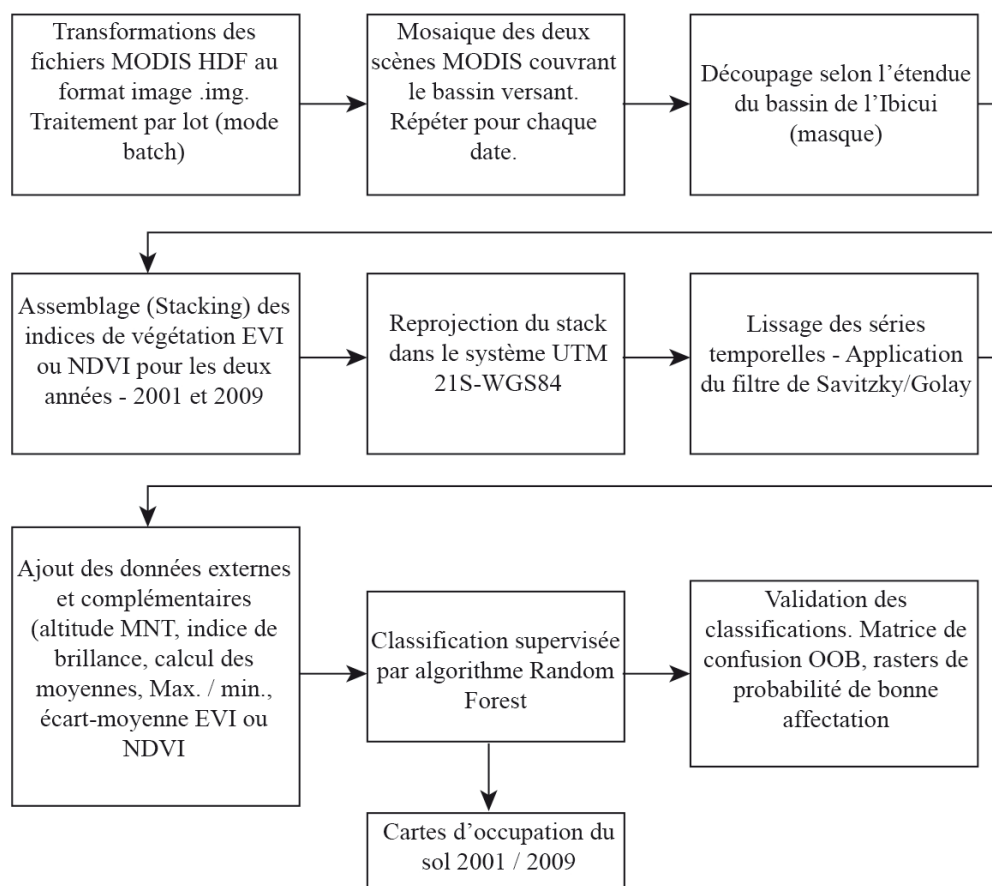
Transformations des fichiers MODIS HDF au format image .img. Traitement par lot (mode batch)

Mosaique des deux scènes MODIS couvrant le bassin versant. Répéter pour chaque date.

Découpage selon l'étendue du bassin de l'Ibicui (masque)

Assemblage (Stacking) des indices de végétation EVI ou NDVI pour les deux années - 2001 et 2009

Reprojection du stack dans le système UTM 21S-WGS84

Lissage des séries temporelles - Application du filtre de Savitzky/Golay

Ajout des données externes et complémentaires (altitude MNT, indice de brillance, calcul des moyennes, Max. / min., écart-moyenne EVI ou NDVI

Classification supervisée par algorithme Random Forest

Validation des classifications. Matrice de confusion OOB, rasters de probabilité de bonne affectation

Cartes d'occupation du sol 2001 / 2009